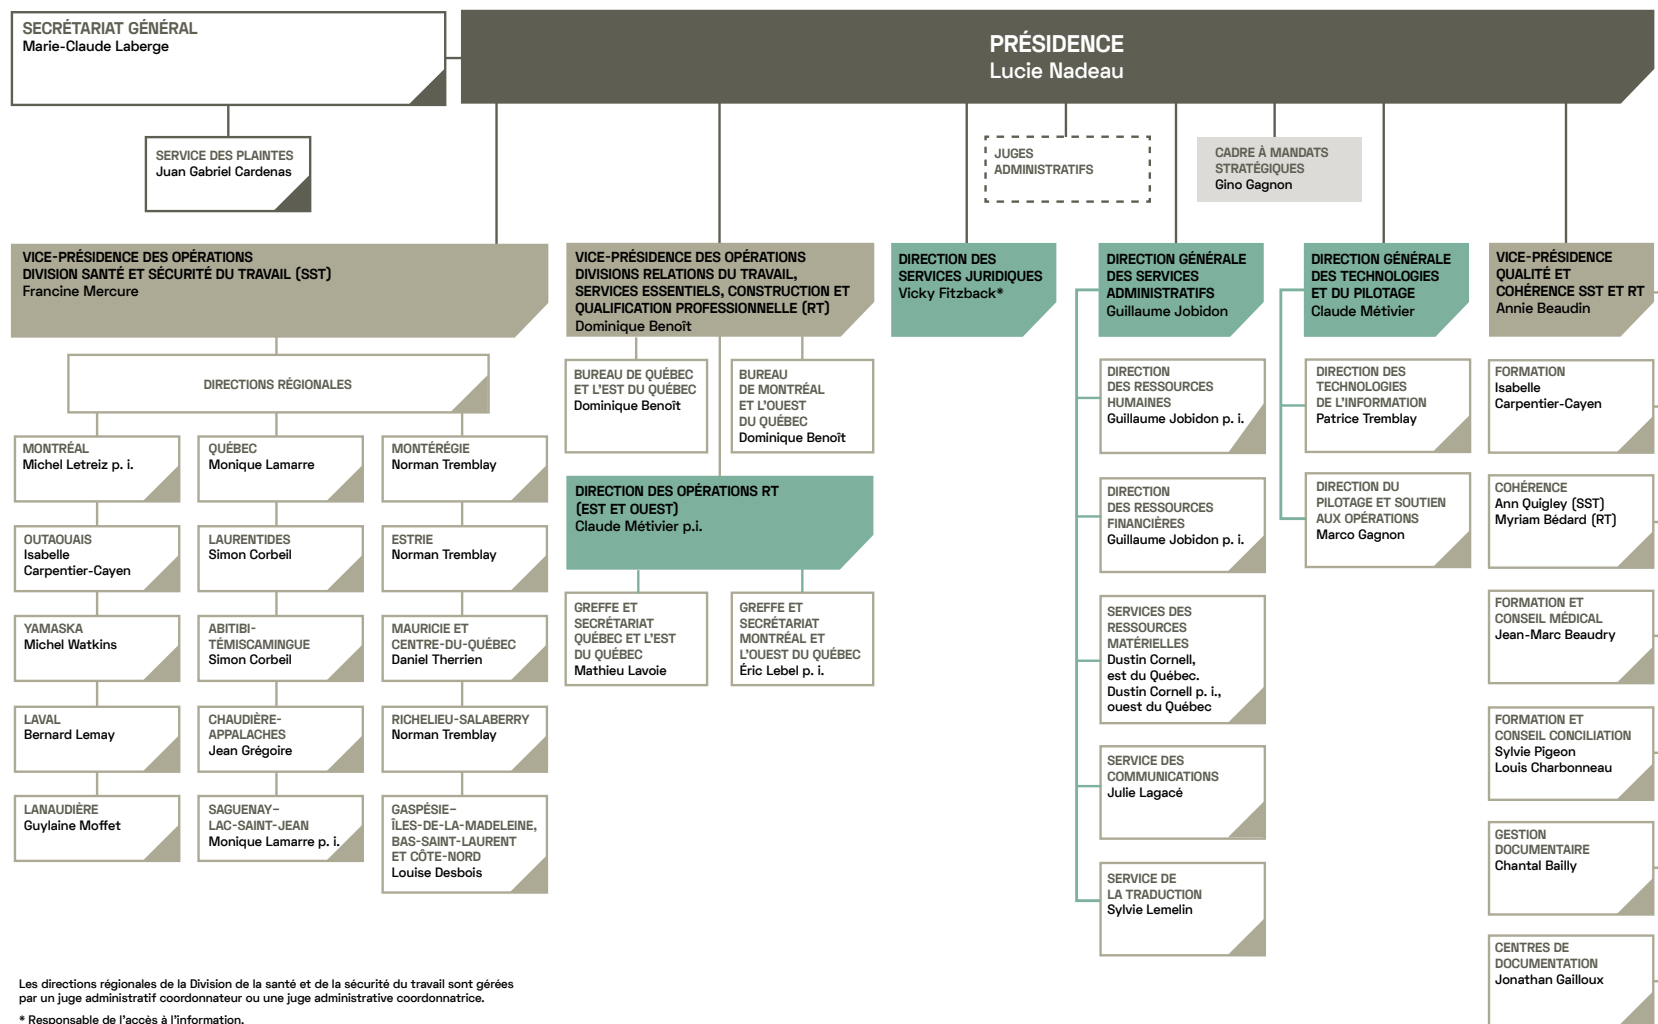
SECRÉTARIAT GÉNÉRAL
Marie-Claude Laberge

PRÉSIDENCE
Lucie Nadeau

SERVICE DES PLAINTES
Juan Gabriel Cardenas

JUGES ADMINISTRATIFS

CADRE À MANDATS STRATÉGIQUES
Gino Gagnon

VICE-PRÉSIDENCE DES OPÉRATIONS DIVISION SANTÉ ET SÉCURITÉ DU TRAVAIL (SST)
Francine Mercure

DIRECTIONS RÉGIONALES

MONTRÉAL
Michel Letreiz p. i.

QUÉBEC
Monique Lamarre

MONTÉRÉGIE
Norman Tremblay

OUTAOUAIS
Isabelle Carpentier-Cayen

LAURENTIDES
Simon Corbeil

ESTRIE
Norman Tremblay

YAMASKA
Michel Watkins

ABITIBI-TÉMISCAMINGUE
Simon Corbeil

MAURICIE ET CENTRE-DU-QUÉBEC
Daniel Therrien

LAVAL
Bernard Lemay

CHAUDIÈRE-APPALACHES
Jean Grégoire

RICHELIEU-SALABERRY
Norman Tremblay

LANAUDIÈRE
Guylaine Moffet

SAGUENAY–LAC-SAINT-JEAN
Monique Lamarre p. i.

GASPÉSIE–ÎLES-DE-LA-MADELEINE, BAS-SAINT-LAURENT ET CÔTE-NORD
Louise Desbois

VICE-PRÉSIDENCE DES OPÉRATIONS DIVISIONS RELATIONS DU TRAVAIL, SERVICES ESSENTIELS, CONSTRUCTION ET QUALIFICATION PROFESSIONNELLE (RT)
Dominique Benoît

BUREAU DE QUÉBEC ET L'EST DU QUÉBEC
Dominique Benoît

BUREAU DE MONTRÉAL ET L'OUEST DU QUÉBEC
Dominique Benoît

DIRECTION DES OPÉRATIONS RT (EST ET OUEST)
Claude Métivier p.i.

GREFFE ET SECRÉTARIAT QUÉBEC ET L'EST DU QUÉBEC
Mathieu Lavoie

GREFFE ET SECRÉTARIAT MONTRÉAL ET L'OUEST DU QUÉBEC
Éric Lebel p. i.

DIRECTION DES SERVICES JURIDIQUES
Vicky Fitzback*

DIRECTION GÉNÉRALE DES SERVICES ADMINISTRATIFS
Guillaume Jobidon

DIRECTION DES RESSOURCES HUMAINES
Guillaume Jobidon p. i.

DIRECTION DES RESSOURCES FINANCIÈRES
Guillaume Jobidon p. i.

SERVICES DES RESSOURCES MATÉRIELLES
Dustin Cornell, est du Québec.
Dustin Cornell p. i., ouest du Québec

SERVICE DES COMMUNICATIONS
Julie Lagacé

SERVICE DE LA TRADUCTION
Sylvie Lemelin

DIRECTION GÉNÉRALE DES TECHNOLOGIES ET DU PILOTAGE
Claude Métivier

DIRECTION DES TECHNOLOGIES DE L'INFORMATION
Patrice Tremblay

DIRECTION DU PILOTAGE ET SOUTIEN AUX OPÉRATIONS
Marco Gagnon

VICE-PRÉSIDENCE QUALITÉ ET COHÉRENCE SST ET RT
Annie Beaudin

FORMATION
Isabelle Carpentier-Cayen

COHÉRENCE
Ann Quigley (SST)
Myriam Bédard (RT)

FORMATION ET CONSEIL MÉDICAL
Jean-Marc Beaudry

FORMATION ET CONSEIL CONCILIATION
Sylvie Pigeon
Louis Charbonneau

GESTION DOCUMENTAIRE
Chantal Bailly

CENTRES DE DOCUMENTATION
Jonathan Gailloux

Les directions régionales de la Division de la santé et de la sécurité du travail sont gérées par un juge administratif coordonnateur ou une juge administrative coordonnatrice.

* Responsable de l'accès à l'information.